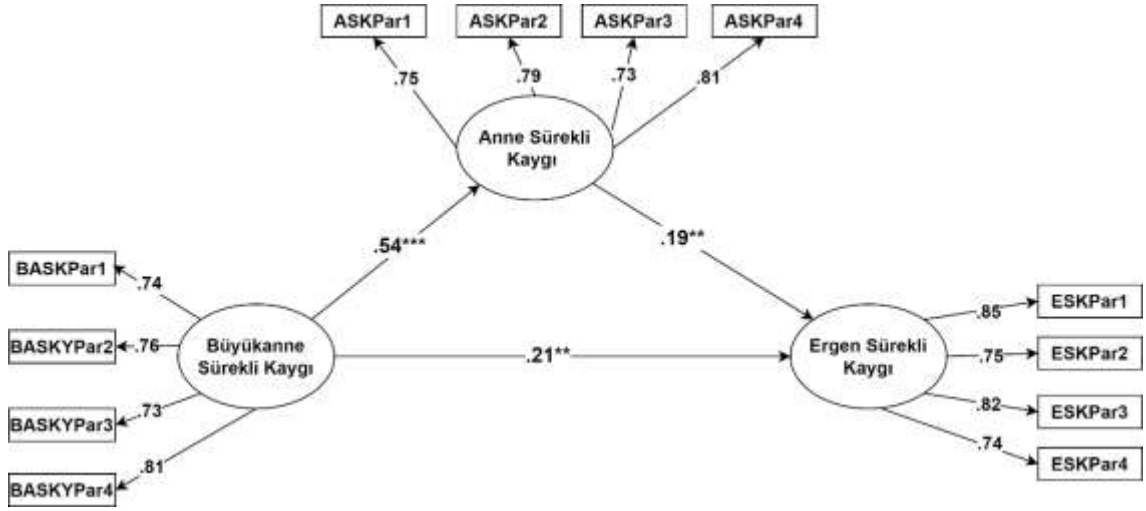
ASKPar1
ASKPar2
ASKPar3
ASKPar4
.75
.79
.73
.81
Anne Sürekli Kaygı
.54***
.19**
BASKPar1
.74
BASKYPar2
.76
Büyükanne Sürekli Kaygı
.21**
Ergen Sürekli Kaygı
.85
ESKPar1
.75
ESKPar2
BASKYPar3
.73
.82
ESKPar3
.74
ESKPar4
.81
BASKYPar4